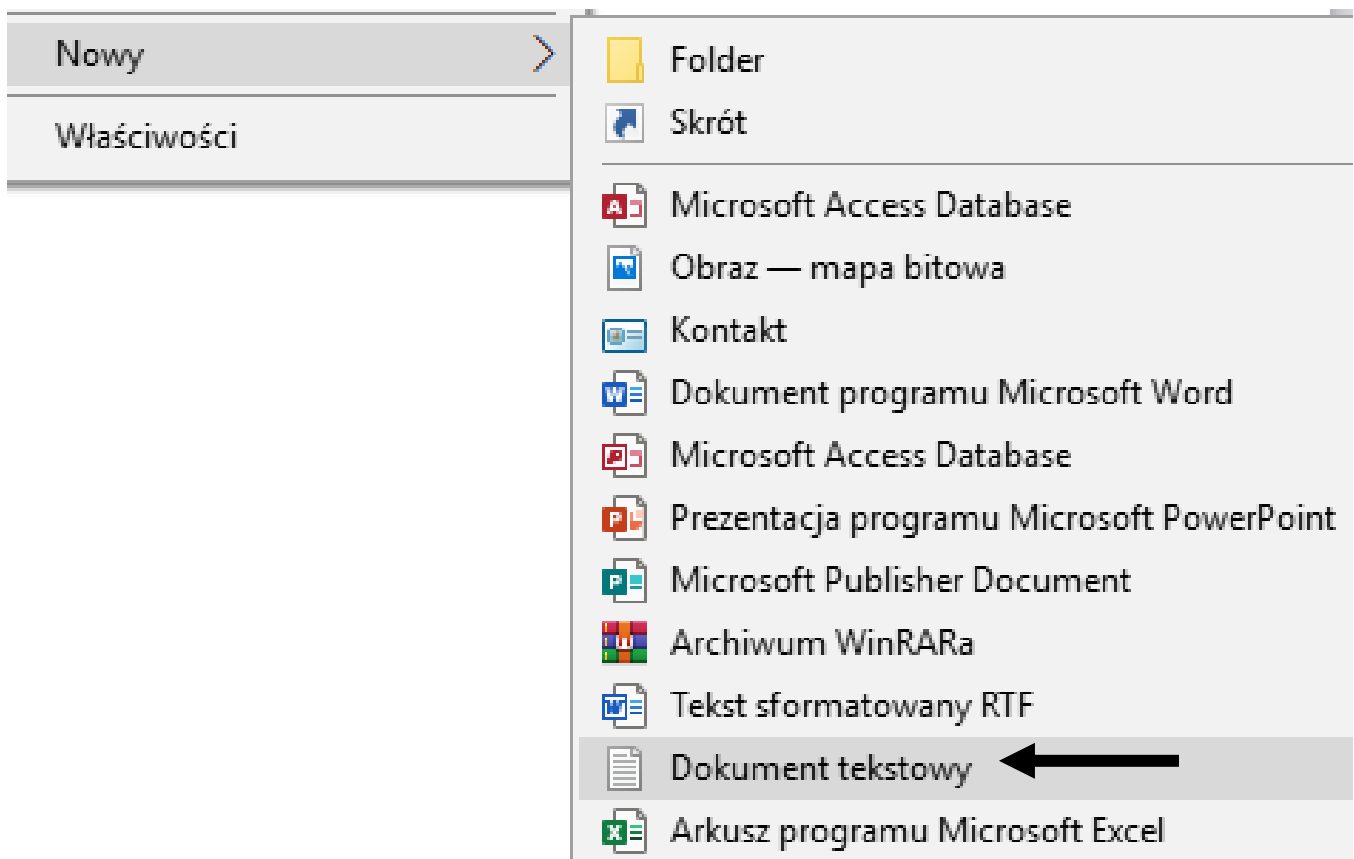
Nowy

Właściwości

Folder

Skrót

Microsoft Access Database

Obraz — mapa bitowa

Kontakt

Dokument programu Microsoft Word

Microsoft Access Database

Prezentacja programu Microsoft PowerPoint

Microsoft Publisher Document

Archiwum WinRARa

Tekst sformatowany RTF

Dokument tekstowy

Arkusz programu Microsoft Excel